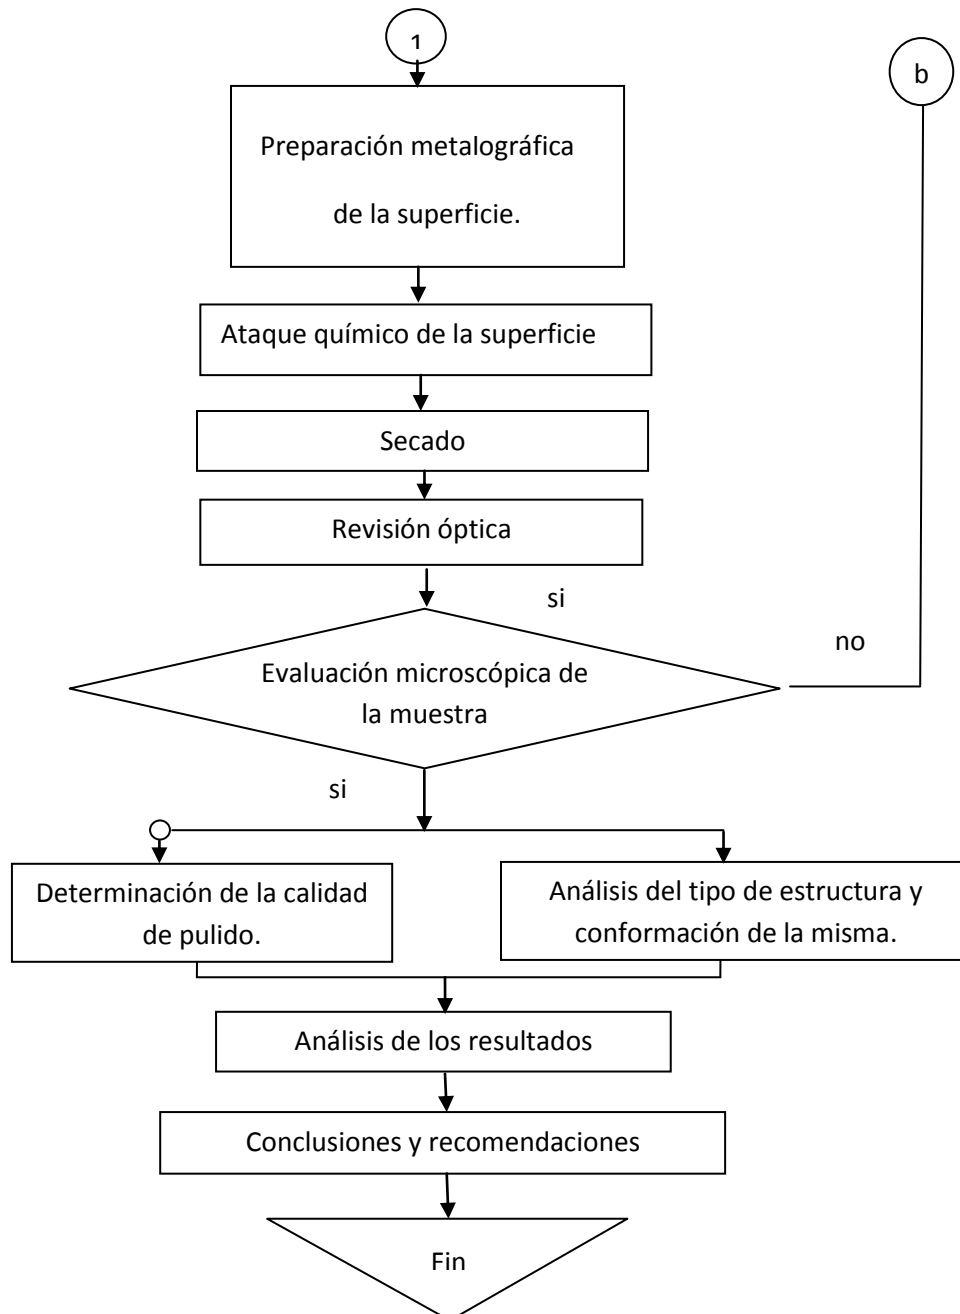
1

b

Preparación metalográfica de la superficie.

Ataque químico de la superficie

Secado

Revisión óptica

si

no

Evaluación microscópica de la muestra

si

Determinación de la calidad de pulido.

Análisis del tipo de estructura y conformación de la misma.

Análisis de los resultados

Conclusiones y recomendaciones

Fin